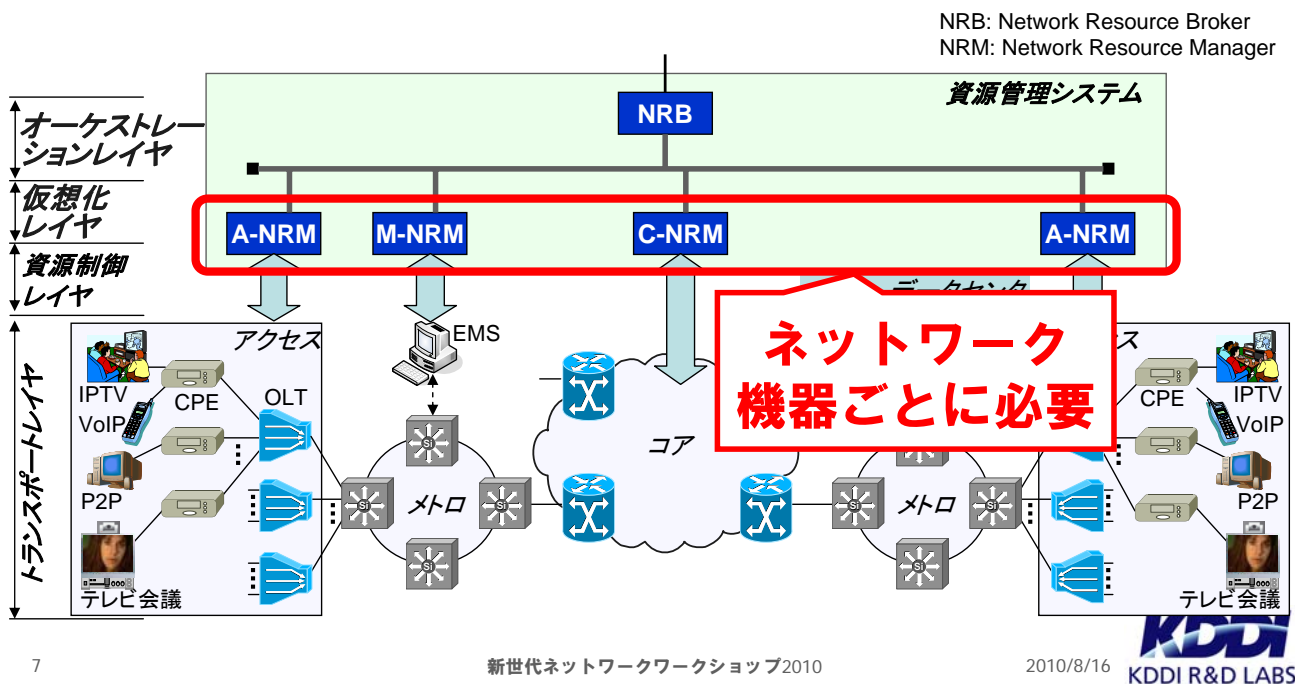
NRB: Network Resource Broker
NRM: Network Resource Manager

資源管理システム

NRB

オーケストレーションレイヤ

仮想化レイヤ

資源制御レイヤ

A-NRM

M-NRM

C-NRM

A-NRM

データセンタ

ネットワーク機器ごとに必要

トランスポートレイヤ

アクセス

EMS

IPTV
VoIP

CPE

OLT

P2P

テレビ会議

メトロ

コア

メトロ

CPE

IPTV
VoIP

P2P

テレビ会議

7

新世代ネットワークワークショップ2010

2010/8/16

KDDI

KDDI R&D LABS